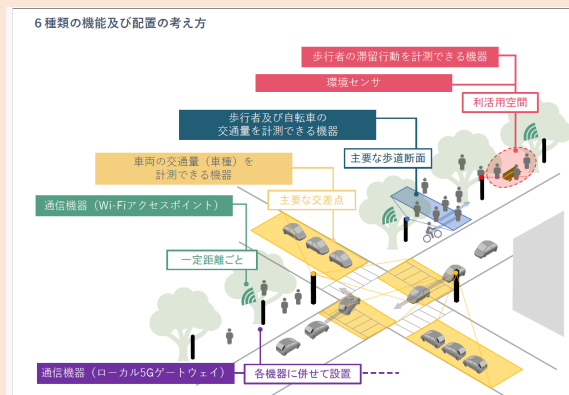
6種類の機能及び配置の考え方

歩行者の滞留行動を計測できる機器

環境センサ

利活用空間

歩行者及び自転車の交通量を計測できる機器

主要な歩道断面

車両の交通量（車種）を計測できる機器

主要な交差点

通信機器（Wi-Fiアクセスポイント）

一定距離ごと

通信機器（ローカル5Gゲートウェイ）

各機器に併せて設置